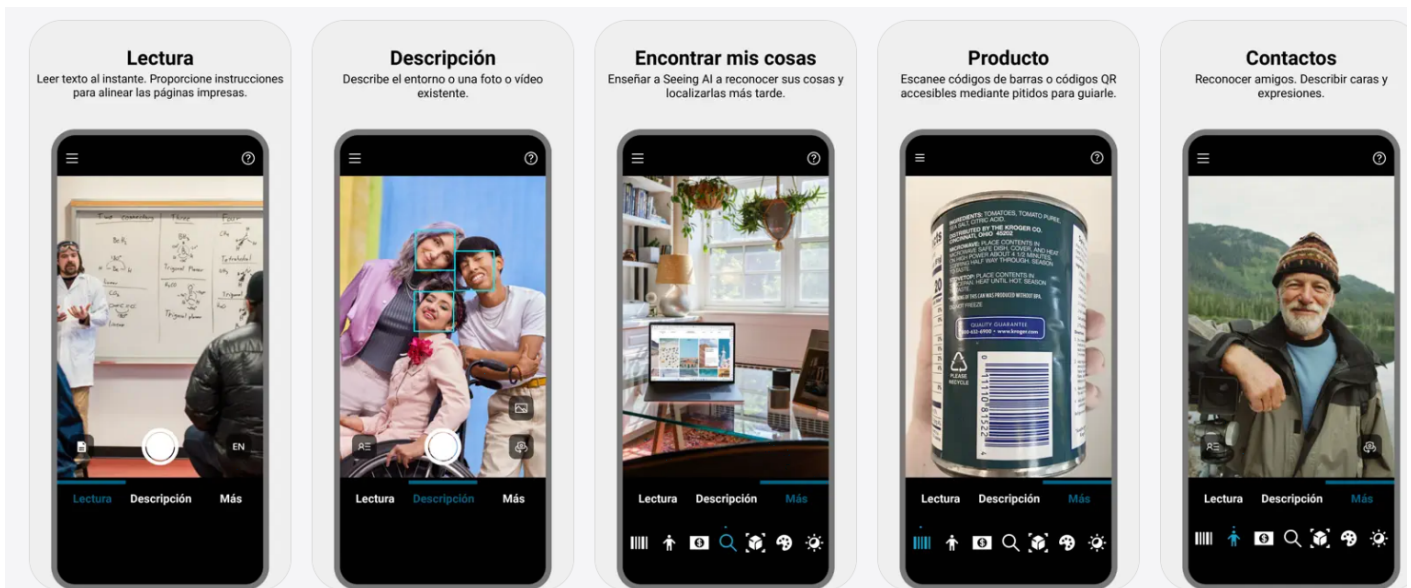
Lectura
Leer texto al instante. Proporcione instrucciones para alinear las páginas impresas.

EN
Lectura Descripción Más

Descripción
Describe el entorno o una foto o vídeo existente.

Lectura Descripción Más

Encontrar mis cosas
Enseñar a Seeing AI a reconocer sus cosas y localizarlas más tarde.

Lectura Descripción Más

Producto
Escanee códigos de barras o códigos QR accesibles mediante pitidos para guiarle.

INGREDIENTS: TOMATOES, TOMATO PUREE, SEA SALT, CITRIC ACID.
DISTRIBUTED BY THE KROGER CO. CINCINNATI, OHIO 45202
MICROWAVE: PLACE CONTENTS IN MICROWAVE SAFE DISH. COVER, AND HEAT ON HIGH POWER ABOUT 4 1/2 MINUTES, STIRRING HALF WAY THROUGH. SEASON TO TASTE.
STOVETOP: PLACE CONTENTS IN SAUCEPAN. HEAT UNTIL HOT. SEASON TO TASTE.
THE LINING OF THIS CAN WAS PRODUCED WITHOUT BPA.
DO NOT FREEZE
QUALITY GUARANTEE
800-632-6900 • www.kroger.com
PLEASE RECYCLE

Lectura Descripción Más

Contactos
Reconocer amigos. Describir caras y expresiones.

Lectura Descripción Más